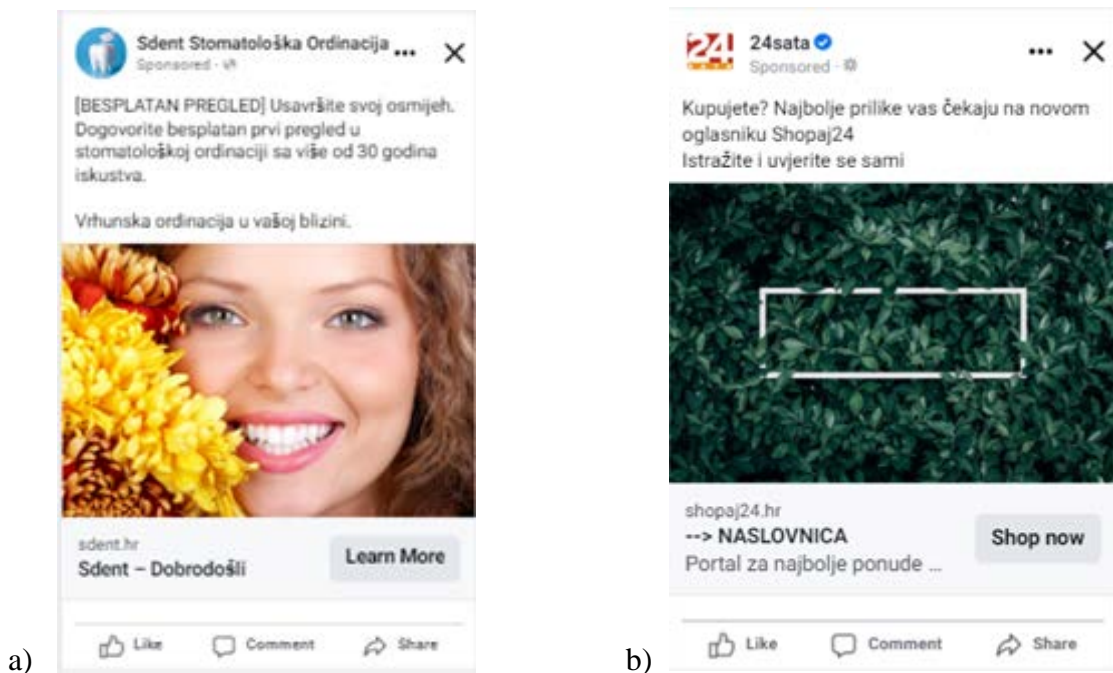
a)

Sdent Stomatološka Ordinacija ...
Sponsored ·

[BESPLATAN PREGLED] Usavršite svoj osmijeh. Dogovorite besplatan prvi pregled u stomatološkoj ordinaciji sa više od 30 godina iskustva.

Vrhunska ordinacija u vašoj blizini.

sdent.hr
Sdent – Dobrodošli

Learn More

Like Comment Share

b)

24
24sata
Sponsored ·

Kupujete? Najbolje prilike vas čekaju na novom oglasniku Shopaj24
Istražite i uvjerite se sami

shopaj24.hr
--> NASLOVNICA
Portal za najbolje ponude ...

Shop now

Like Comment Share